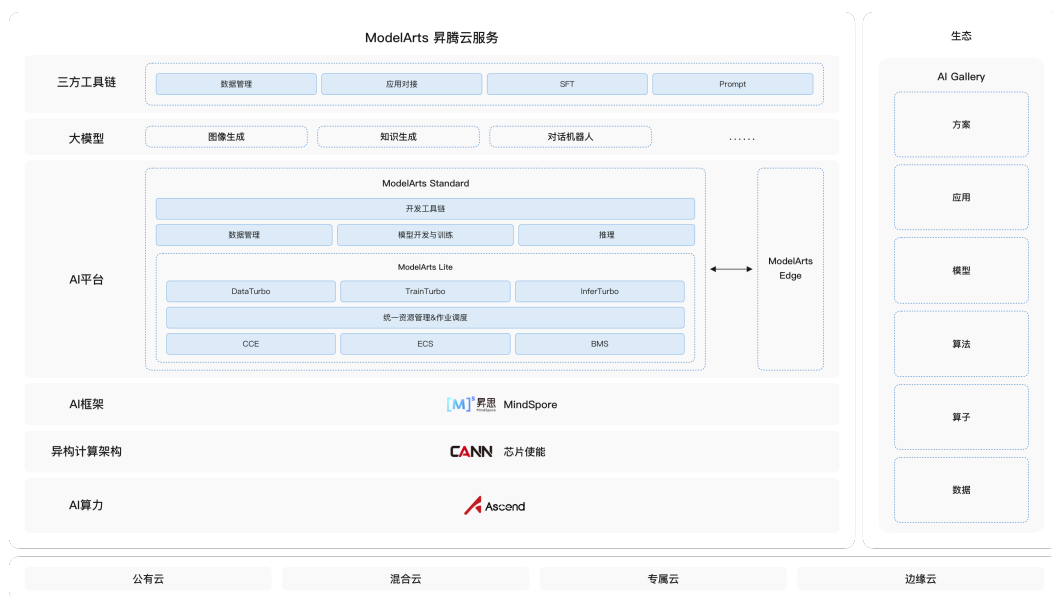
ModelArts 昇腾云服务

三方工具链

数据管理 | 应用对接 | SFT | Prompt

大模型

图像生成 | 知识生成 | 对话机器人 | ......

AI平台

ModelArts Standard

开发工具链

数据管理 | 模型开发与训练 | 推理

ModelArts Lite

DataTurbo | TrainTurbo | InferTurbo

统一资源管理&作业调度

CCE | ECS | BMS

ModelArts Edge

AI框架

[M]S 昇思 MindSpore MindSpore

异构计算架构

CANN 芯片使能

AI算力

Ascend

生态

AI Gallery

方案

应用

模型

算法

算子

数据

公有云 | 混合云 | 专属云 | 边缘云